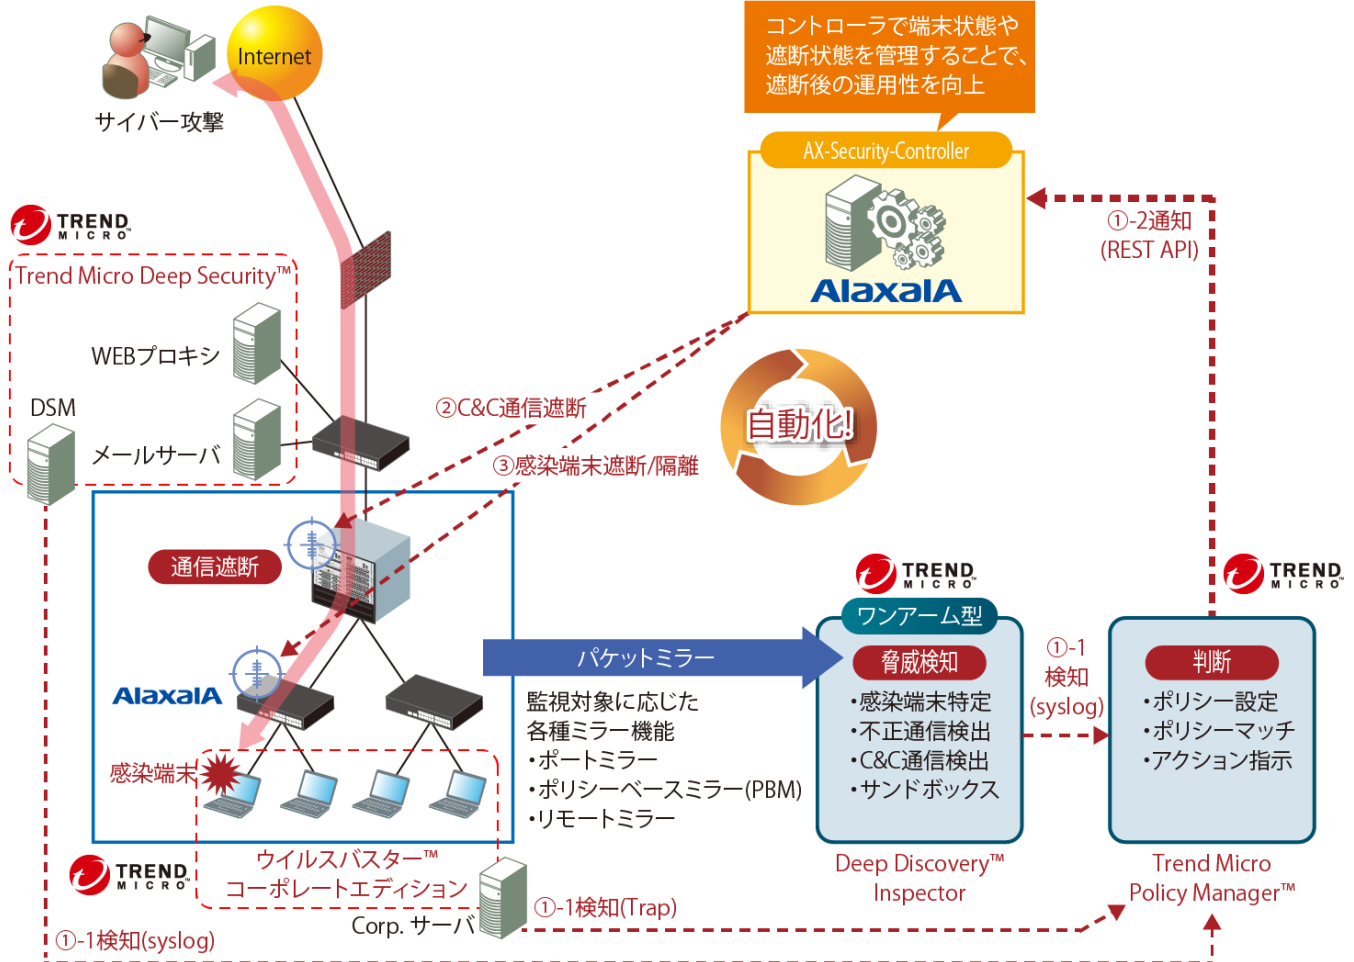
Internet

サイバー攻撃

コントローラで端末状態や遮断状態を管理することで、遮断後の運用性を向上

AX-Security-Controller

AlaxalA

①-2通知
(REST API)

TREND MICRO

Trend Micro Deep Security™

WEBプロキシ

DSM

メールサーバ

②C&C通信遮断

③感染端末遮断/隔離

自動化!

通信遮断

AlaxalA

感染端末

パケットミラー

監視対象に応じた各種ミラー機能
・ポートミラー
・ポリシーベースミラー(PBM)
・リモートミラー

TREND MICRO

ワンアーム型

脅威検知
・感染端末特定
・不正通信検出
・C&C通信検出
・サンドボックス

①-1
検知
(syslog)

TREND MICRO

判断
・ポリシー設定
・ポリシーマッチ
・アクション指示

Deep Discovery™
Inspector

Trend Micro
Policy Manager™

TREND MICRO

ウイルスバスター™
コーポレートエディション

Corp. サーバ

①-1検知(Trap)

①-1検知(syslog)